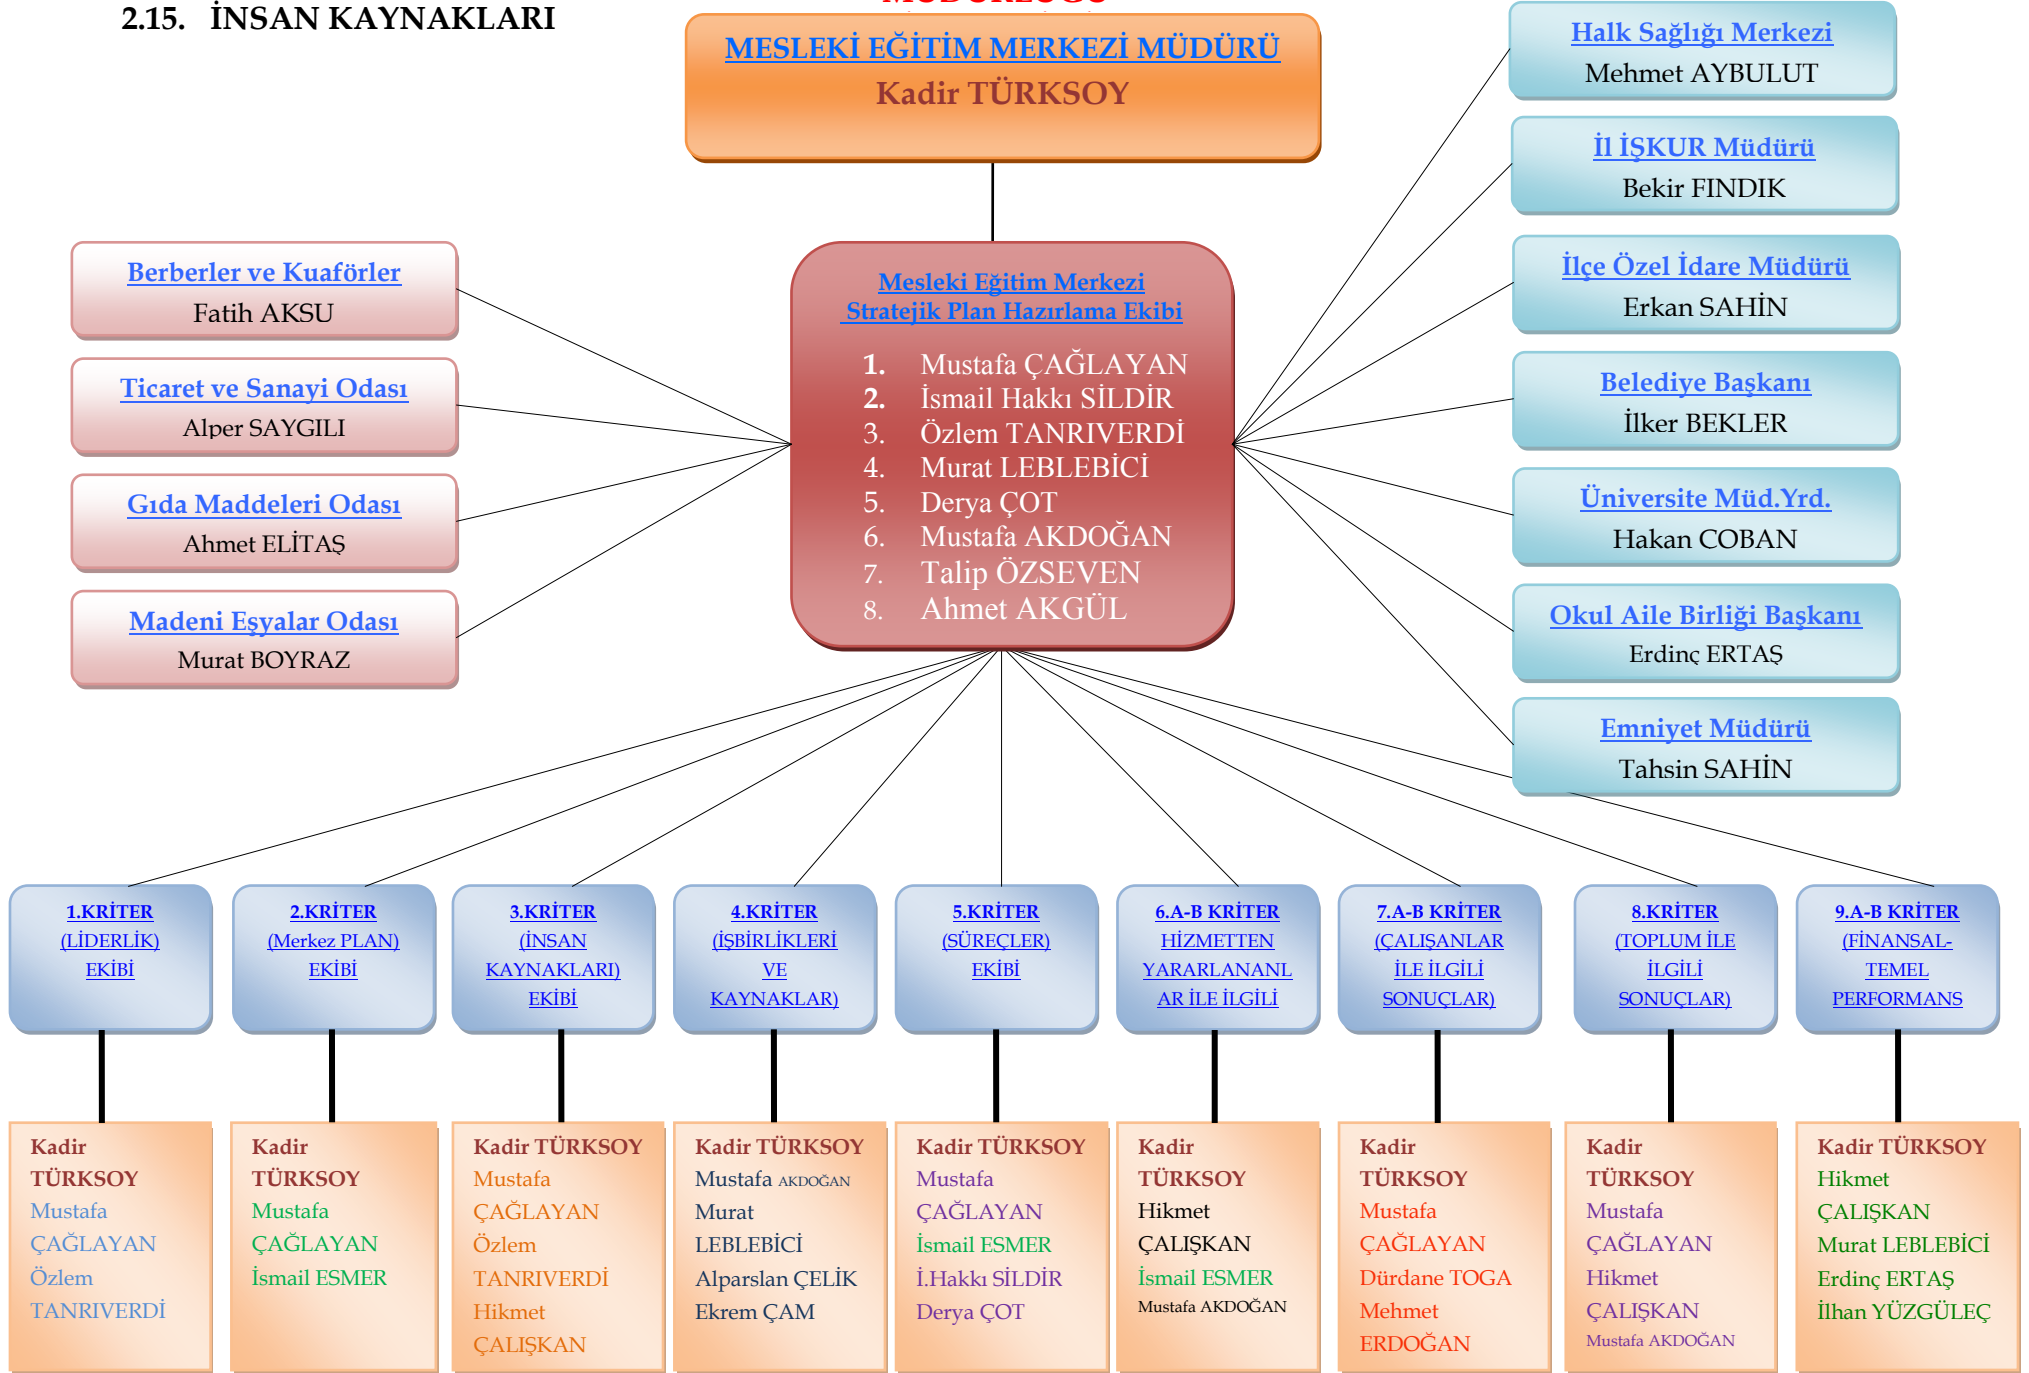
2.15. İNSAN KAYNAKLARI

MESLEKİ EĞİTİM MERKEZİ MÜDÜRÜ
Kadir TÜRKSOY

Halk Sağlığı Merkezi
Mehmet AYBULUT

İl İŞKUR Müdürü
Bekir FINDIK

İlçe Özel İdare Müdürü
Erkan SAHİN

Belediye Başkanı
İlker BEKLER

Üniversite Müd.Yrd.
Hakan COBAN

Okul Aile Birliği Başkanı
Erdinç ERTAŞ

Emniyet Müdürü
Tahsin SAHİN

Berberler ve Kuaförler
Fatih AKSU

Ticaret ve Sanayi Odası
Alper SAYGILI

Gıda Maddeleri Odası
Ahmet ELİTAŞ

Madeni Eşyalar Odası
Murat BOYRAZ

Mesleki Eğitim Merkezi Stratejik Plan Hazırlama Ekibi
1. Mustafa ÇAĞLAYAN
2. İsmail Hakkı SİLDİR
3. Özlem TANRIVERDİ
4. Murat LEBLEBİCİ
5. Derya ÇOT
6. Mustafa AKDOĞAN
7. Talip ÖZSEVEN
8. Ahmet AKGÜL

1.KRİTER (LİDERLİK) EKİBİ

2.KRİTER (Merkez PLAN) EKİBİ

3.KRİTER (İNSAN KAYNAKLARI) EKİBİ

4.KRİTER (İŞBİRLİKLERİ VE KAYNAKLAR)

5.KRİTER (SÜREÇLER) EKİBİ

6.A-B KRİTER HİZMETTEN YARARLANANLAR İLE İLGİLİ

7.A-B KRİTER (ÇALIŞANLAR İLE İLGİLİ SONUÇLAR)

8.KRİTER (TOPLUM İLE İLGİLİ SONUÇLAR)

9.A-B KRİTER (FİNANSAL-TEMEL PERFORMANS

Kadir TÜRKSOY
Mustafa ÇAĞLAYAN
Özlem TANRIVERDİ

Kadir TÜRKSOY
Mustafa ÇAĞLAYAN
İsmail ESMER

Kadir TÜRKSOY
Mustafa ÇAĞLAYAN
Özlem TANRIVERDİ
Hikmet ÇALIŞKAN

Kadir TÜRKSOY
Mustafa AKDOĞAN
Murat LEBLEBİCİ
Alparslan ÇELİK
Ekrem ÇAM

Kadir TÜRKSOY
Mustafa ÇAĞLAYAN
İsmail ESMER
İ.Hakkı SİLDİR
Derya ÇOT

Kadir TÜRKSOY
Hikmet ÇALIŞKAN
İsmail ESMER
Mustafa AKDOĞAN

Kadir TÜRKSOY
Mustafa ÇAĞLAYAN
Dürdane TOGA
Mehmet ERDOĞAN

Kadir TÜRKSOY
Mustafa ÇAĞLAYAN
Hikmet ÇALIŞKAN
Mustafa AKDOĞAN

Kadir TÜRKSOY
Hikmet ÇALIŞKAN
Murat LEBLEBİCİ
Erdinç ERTAŞ
İlhan YÜZGÜLEÇ